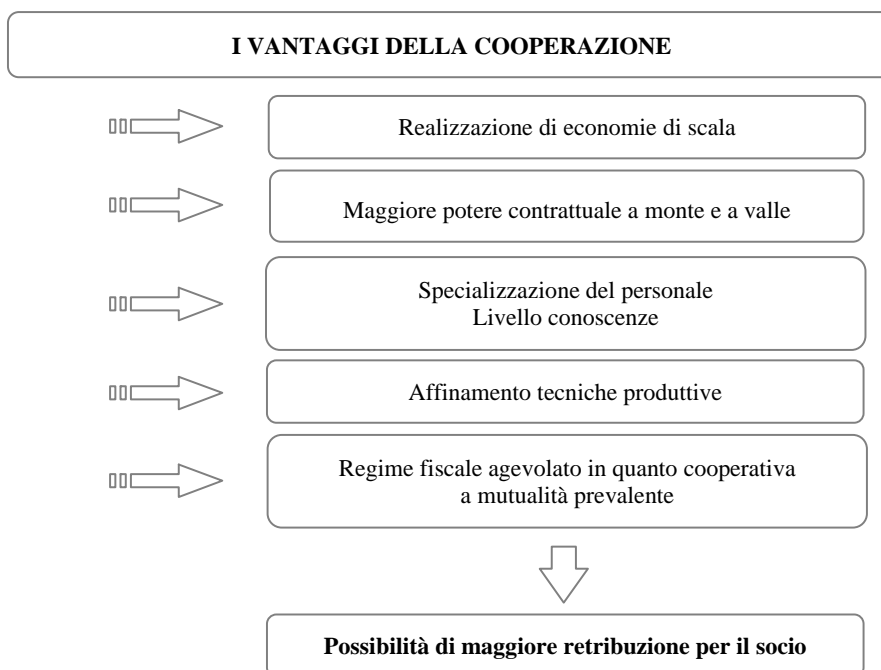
I VANTAGGI DELLA COOPERAZIONE

Realizzazione di economie di scala

Maggiore potere contrattuale a monte e a valle

Specializzazione del personale
Livello conoscenze

Affinamento tecniche produttive

Regime fiscale agevolato in quanto cooperativa a mutualità prevalente

Possibilità di maggiore retribuzione per il socio